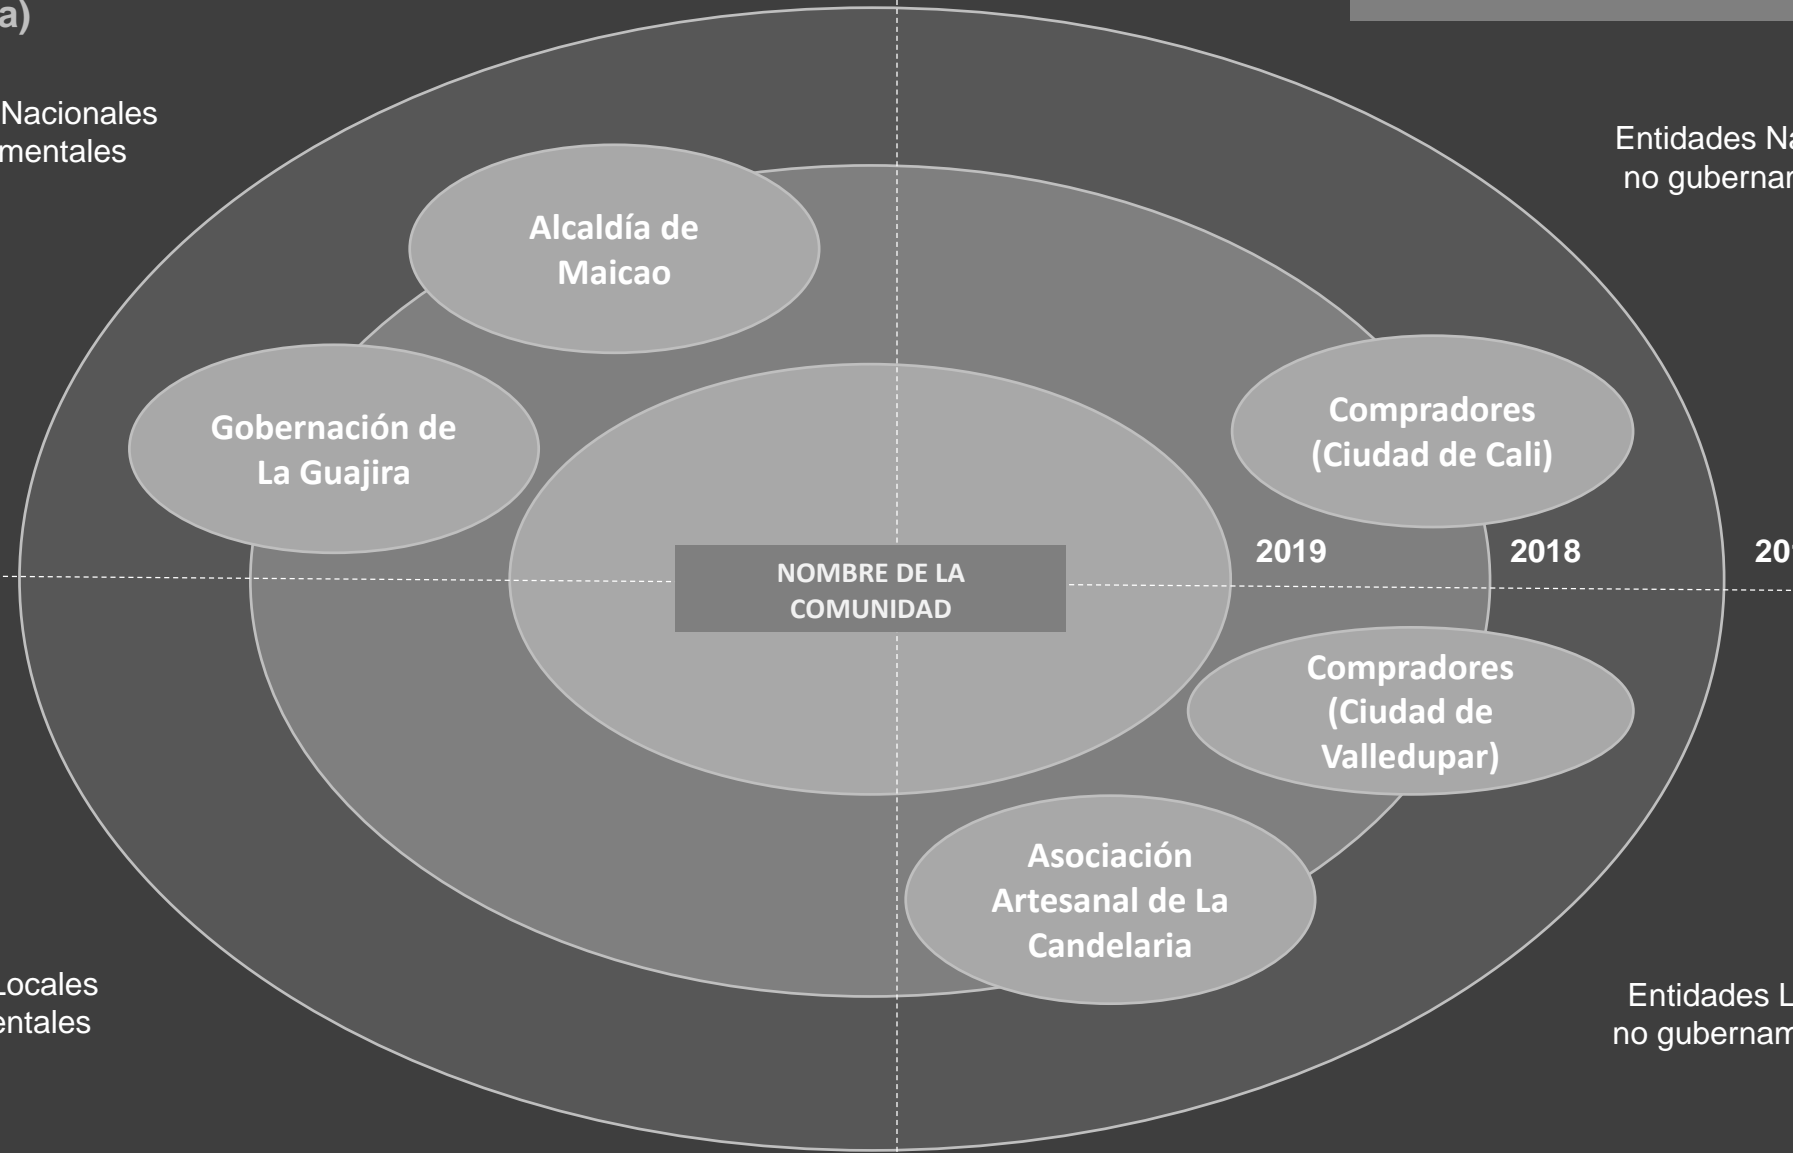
a)

Nacionales
mentales

Entidades Na
no gubernar

Alcaldía de Maicao

Gobernación de La Guajira

Compradores (Ciudad de Cali)

2019

2018

20

NOMBRE DE LA COMUNIDAD

Compradores (Ciudad de Valledupar)

Asociación Artesanal de La Candelaria

Locales
entales

Entidades L
no gubernam